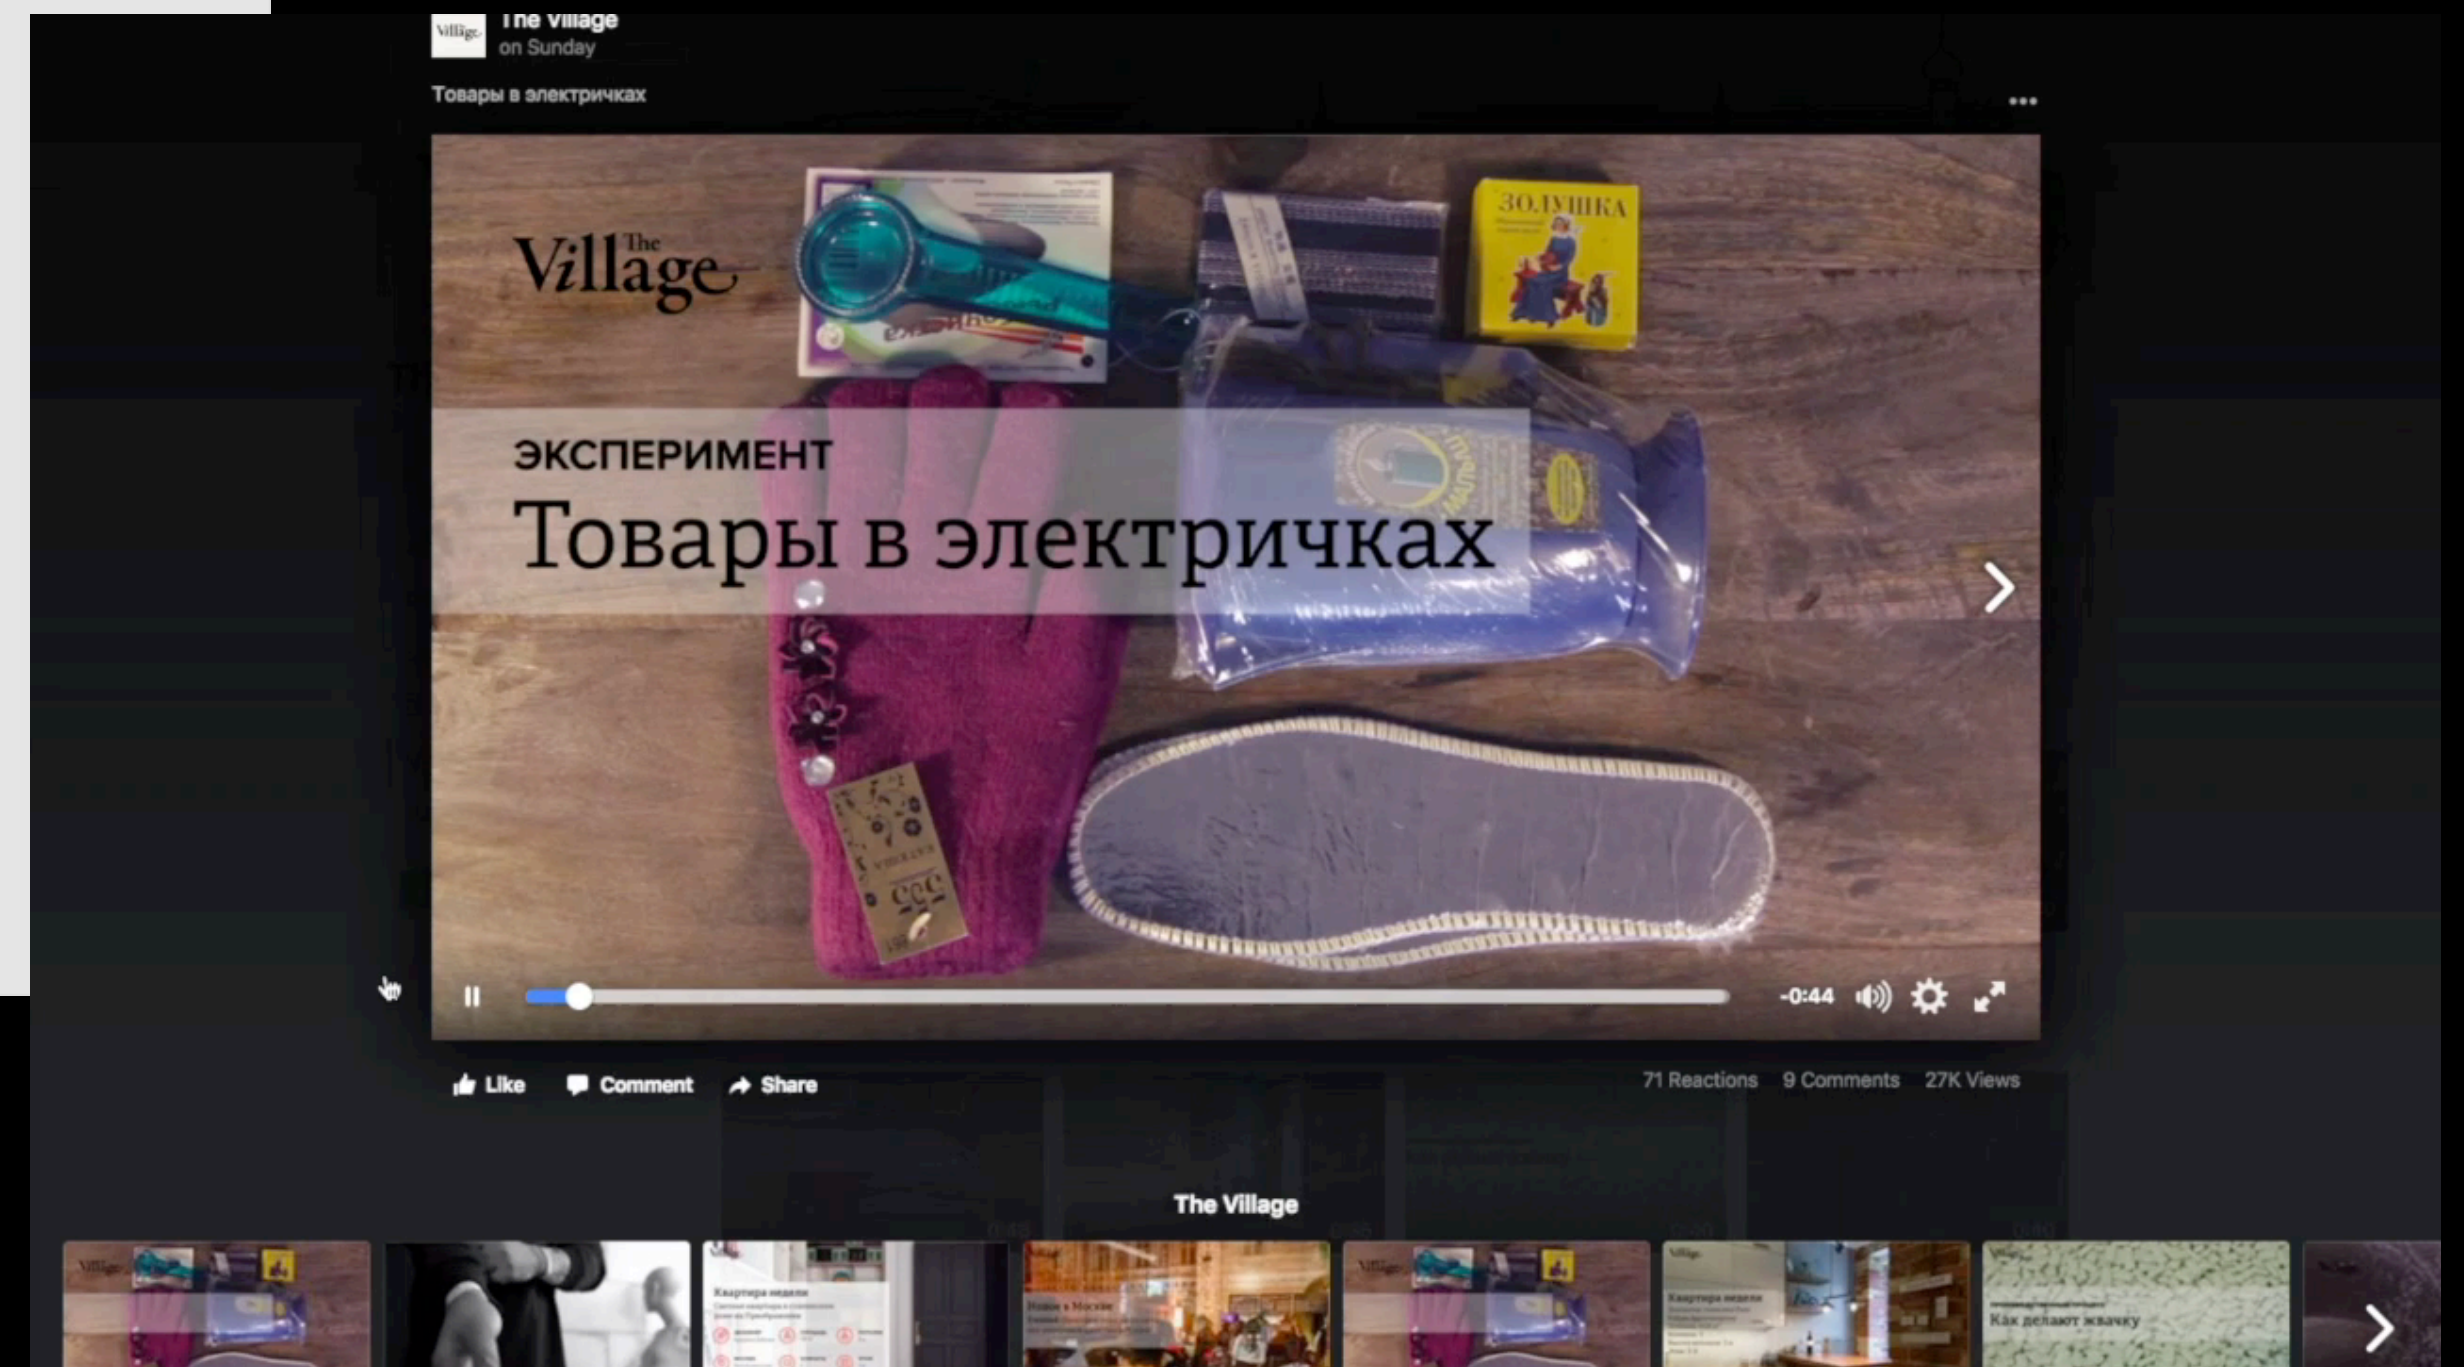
The Village
on Sunday

Товары в электричках

...

The Village

ЗОЛУШКА

ЭКСПЕРИМЕНТ
Товары в электричках

-0:44

Like Comment Share

71 Reactions 9 Comments 27K Views

The Village

Квартира недели

Как делают жвачку